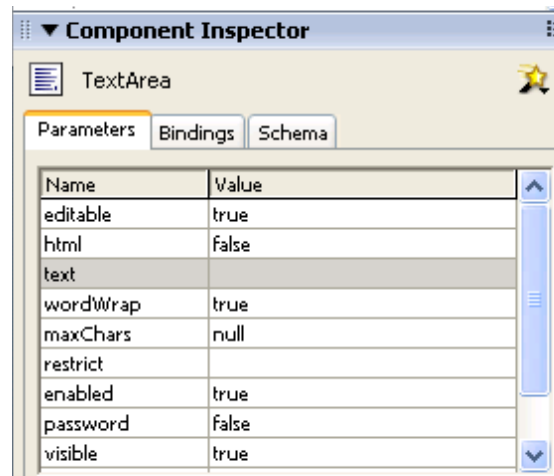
▼ Component Inspector

TextArea

Parameters | Bindings | Schema

| Name | Value |
|---|---|
| editable | true |
| html | false |
| text | |
| wordWrap | true |
| maxChars | null |
| restrict | |
| enabled | true |
| password | false |
| visible | true |